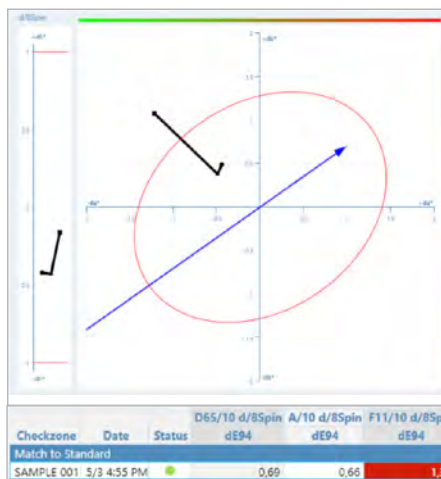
d/8Spin

+dL*

-dL*

+db*

-db*

-da*

+da*

| Checkzone | Date | Status | D65/10 d/8Spin dE94 | A/10 d/8Spin dE94 | F11/10 d/8Sp dE94 |
|---|---|---|---|---|---|
| Match to Standard | | | | | |
| SAMPLE 001 | 5/3 4:55 PM | | 0,69 | 0,66 | 1,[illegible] |